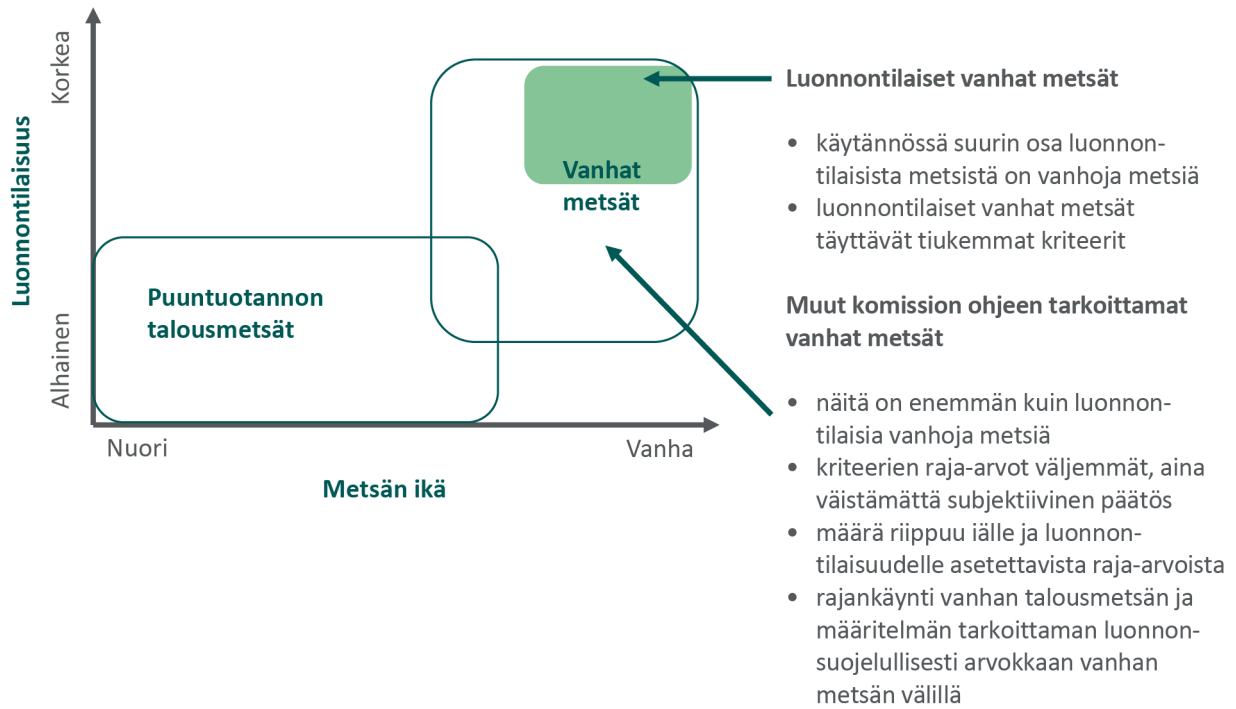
Luonnontilaisuus

Korkea

Alhainen

Vanhat metsät

Puuntuotannon talousmetsät

Nuori

Vanha

Metsän ikä

Luonnontilaiset vanhat metsät

- käytännössä suurin osa luonnontilaisista metsistä on vanhoja metsiä
- luonnontilaiset vanhat metsät täyttävät tiukemmat kriteerit

Muut komission ohjeen tarkoittamat vanhat metsät

- näitä on enemmän kuin luonnontilaisia vanhoja metsiä
- kriteerien raja-arvot väljemmät, aina väistämättä subjektiivinen päätös
- määrä riippuu iälle ja luonnontilaisuudelle asetettavista raja-arvoista
- rajankäynti vanhan talousmetsän ja määritelmän tarkoittaman luonnonsuojelullisesti arvokkaan vanhan metsän välillä